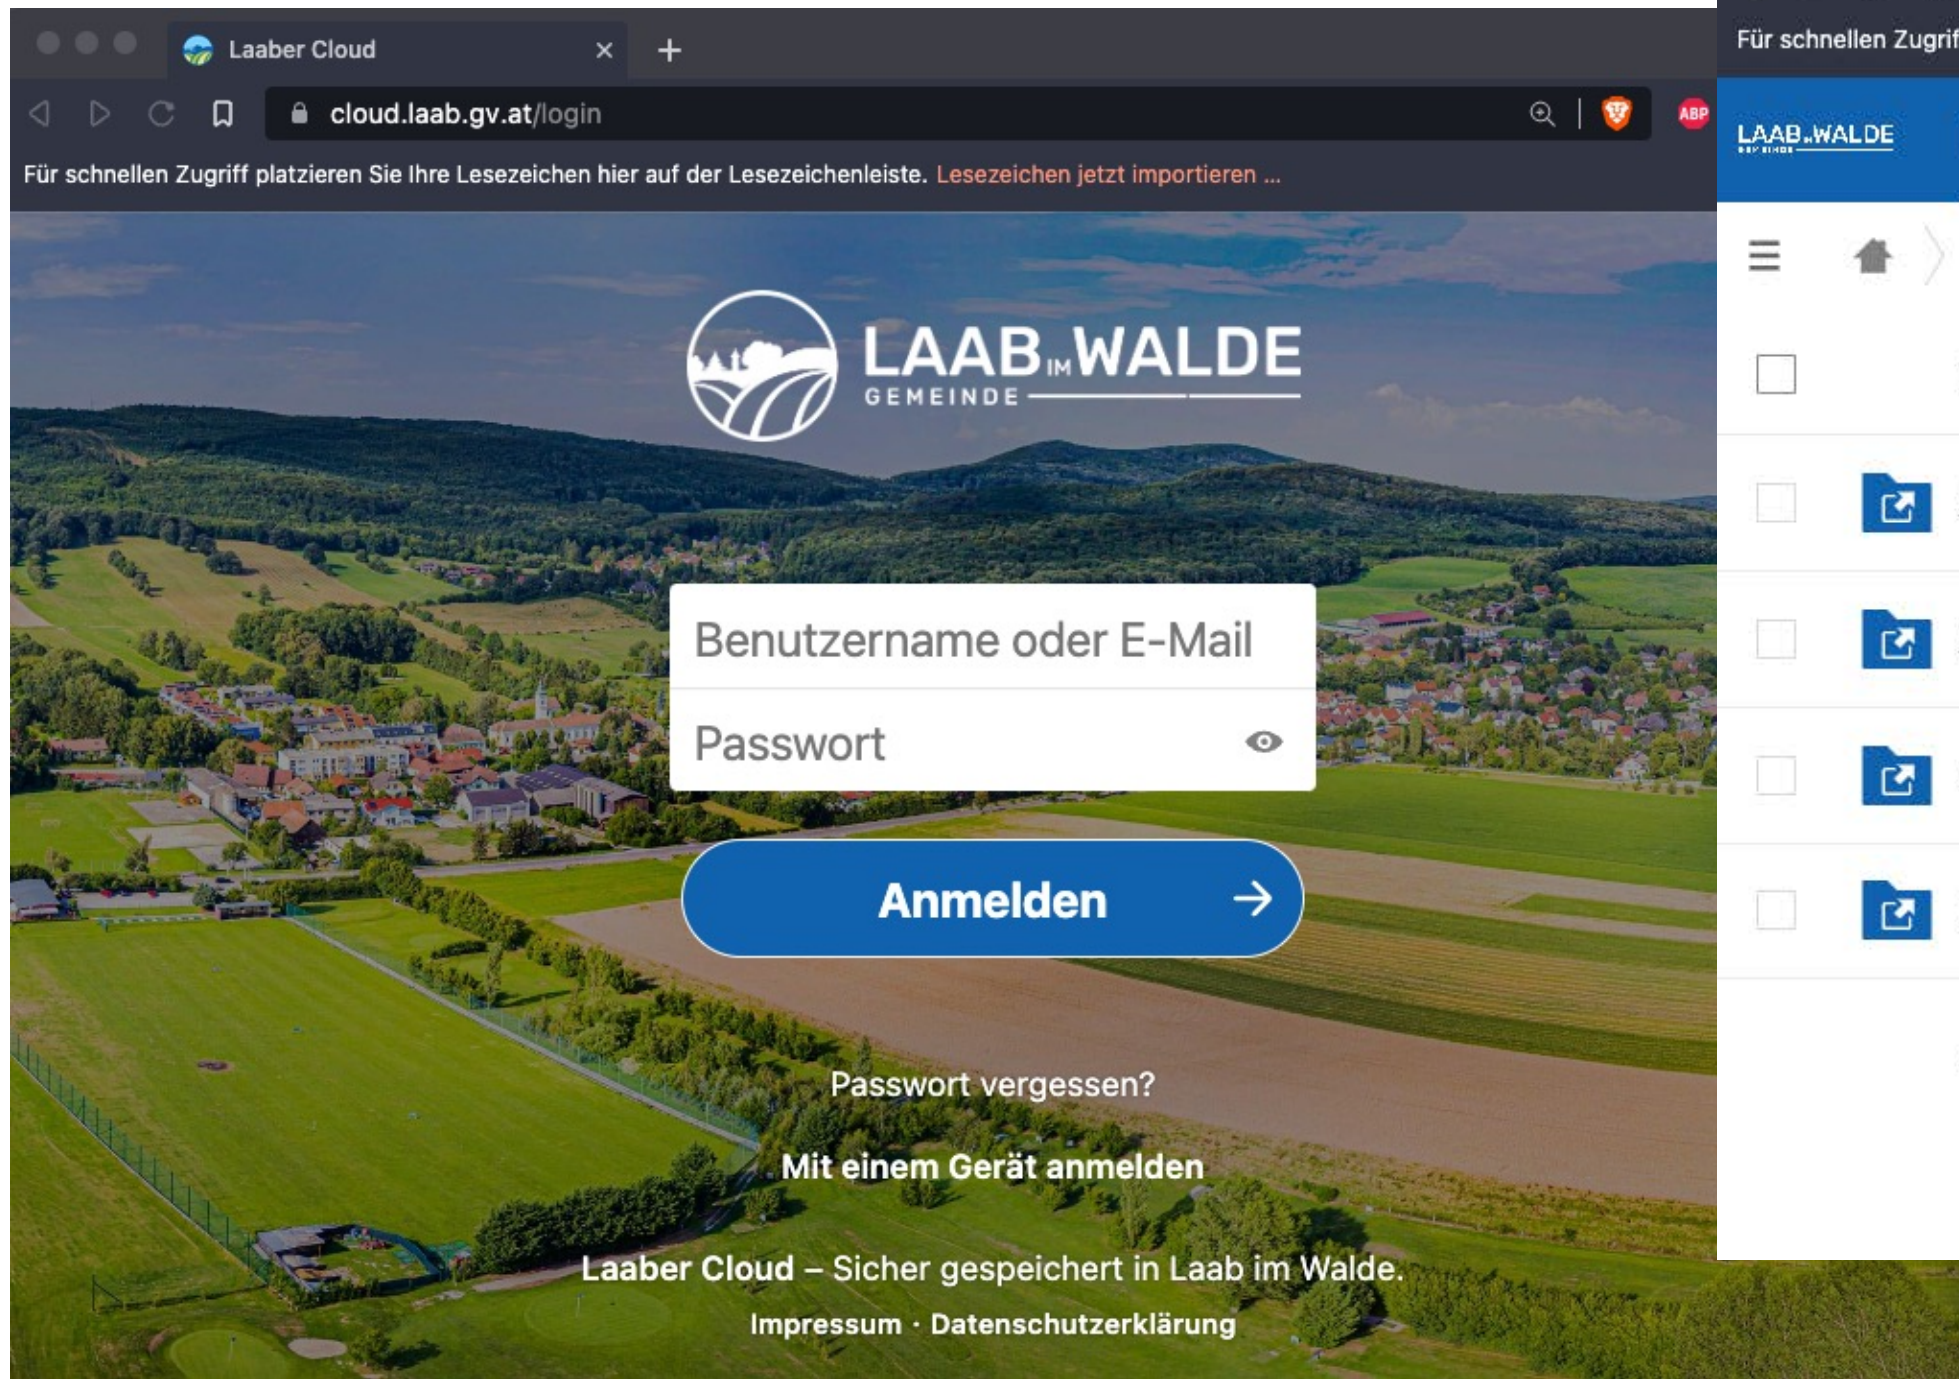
Laaber Cloud

cloud.laab.gv.at/login

ABP

Für schnellen Zugriff platzieren Sie Ihre Lesezeichen hier auf der Lesezeichenleiste. Lesezeichen jetzt importieren ...

LAAB IM WALDE
GEMEINDE

Benutzername oder E-Mail

Passwort

Anmelden

Passwort vergessen?

Mit einem Gerät anmelden

Laaber Cloud – Sicher gespeichert in Laab im Walde.

Impressum · Datenschutzerklärung

Für schnellen Zugrif

LAAB IM WALDE